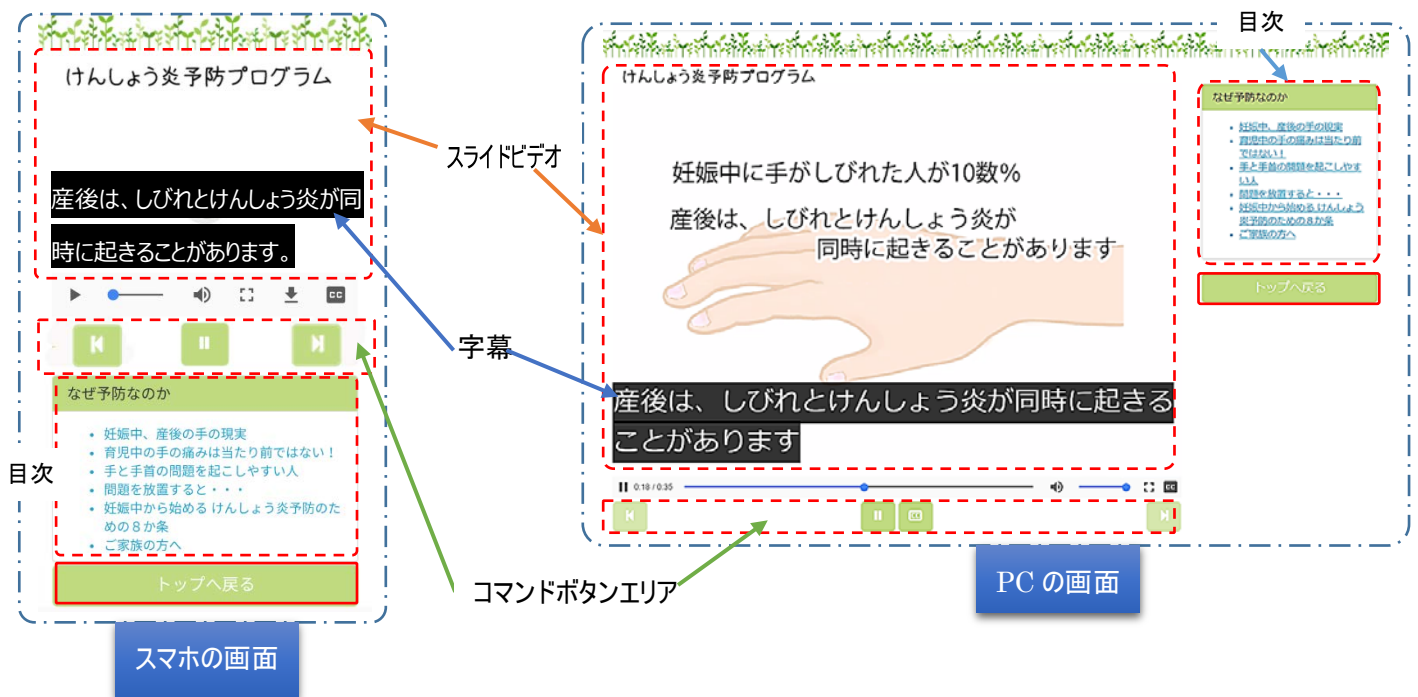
けんしょう炎予防プログラム

産後は、しびれとけんしょう炎が同時に起きることがあります。

CC

なぜ予防なのか

- 妊娠中、産後の手の現実
- 育児中の手の痛みは当たり前ではない！
- 手と手首の問題を起こしやすい人
- 問題を放置すると・・・
- 妊娠中から始める けんしょう炎予防のための８か条
- ご家族の方へ

トップへ戻る

目次

スマホの画面

スライドビデオ

字幕

コマンドボタンエリア

けんしょう炎予防プログラム

妊娠中に手がしびれた人が10数%

産後は、しびれとけんしょう炎が同時に起きることがあります

産後は、しびれとけんしょう炎が同時に起きることがあります

0:18 / 0:35

CC

目次

なぜ予防なのか

- 妊娠中、産後の手の現実
- 育児中の手の痛みは当たり前ではない！
- 手と手首の問題を起こしやすい人
- 問題を放置すると・・・
- 妊娠中から始める けんしょう炎予防のための８か条
- ご家族の方へ

トップへ戻る

PC の画面